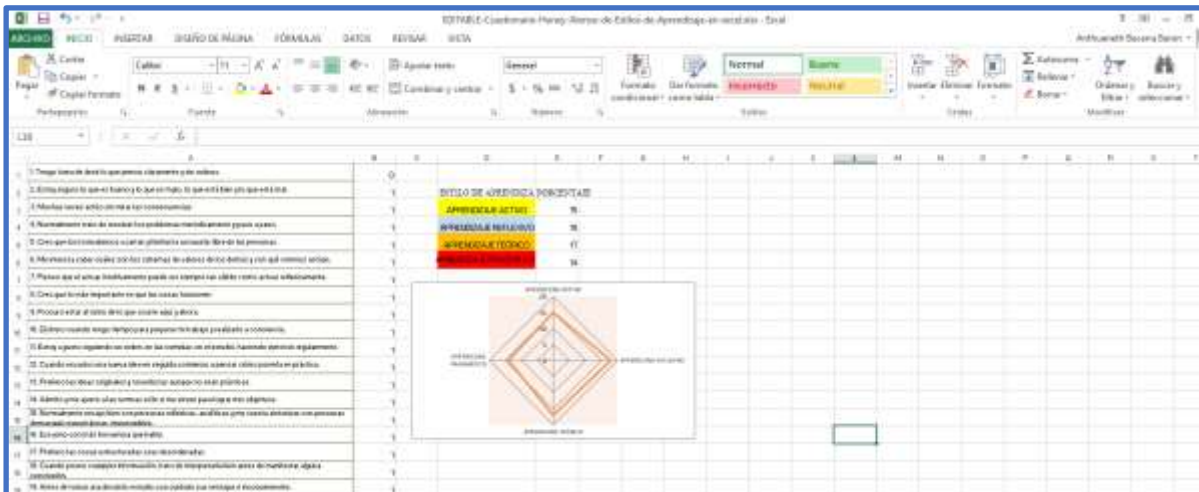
EDITABLE-Cuestionario-Honey-Alonso-de-Estilos-de-Aprendizaje-en-excel.xlsx - Excel

ARCHIVO INICIO INSERTAR DISEÑO DE PÁGINA FÓRMULAS DATOS REVISAR VISTA

Cortar
Copiar
Pegar
Copiar formato
Portapapeles
Calibri 11
Fuente
Ajustar texto
Combinar y centrar
Alineación
General
Número
Formato condicional
Dar formato como tabla
Normal
Bueno
Incorrecto
Neutral
Estilos
Insertar Eliminar Formato
Celdas
Autosuma
Rellenar
Borrar
Ordenar y filtrar
Buscar y seleccionar
Modificar

C18

1 Tengo fama de decir lo que pienso claramente y sin rodeos.
2 Estoy seguro lo que es bueno y lo que es malo, lo que está bien y lo que está mal.
3 Muchas veces actúo sin mirar las consecuencias.
4 Normalmente trato de resolver los problemas metódicamente y paso a paso.
5 Creo que los formalismos coartan y limitan la actuación libre de las personas.
6 Me interesa saber cuáles son los sistemas de valores de los demás y con qué criterios actúan.
7 Pienso que el actuar intuitivamente puede ser siempre tan válido como actuar reflexivamente.
8 Creo que lo más importante es que las cosas funcionen.
9 Procuro estar al tanto de lo que ocurre aquí y ahora.
10 Disfruto cuando tengo tiempo para preparar mi trabajo y realizarlo a conciencia.
11 Estoy a gusto siguiendo un orden en las comidas, en el estudio, haciendo ejercicio regularmente.
12 Cuando escucho una nueva idea en seguida comienzo a pensar cómo ponerla en práctica.
13 Prefiero las ideas originales y novedosas aunque no sean prácticas.
14 Admito y me ajusto a las normas sólo si me sirven para lograr mis objetivos.
15 Normalmente encajo bien con personas reflexivas, analíticas y me cuesta sintonizar con personas demasiado espontáneas, imprevisibles.
16 Escucho con más frecuencia que hablo.
17 Prefiero las cosas estructuradas a las desordenadas.
18 Cuando poseo cualquier información, trato de interpretarla bien antes de manifestar alguna conclusión.
19 Antes de hacer algo estudio con cuidado sus ventajas e inconvenientes.

0
1
1
1
1
1
1
1
1
1
1
1
1
1
1
1
1
1
1

ESTILO DE APRENDIZA PORCENTAJE
| APRENDIZAJE ACTIVO | 15 |
| APRENDIZAJE REFLEXIVO | 15 |
| APRENDIZAJE TEORICO | 17 |
| APRENDIZAJE PRAGMATICO | 14 |

APRENDIZAJE ACTIVO
APRENDIZAJE REFLEXIVO
APRENDIZAJE TEORICO
APRENDIZAJE PRAGMATICO
20
15
10
5
0